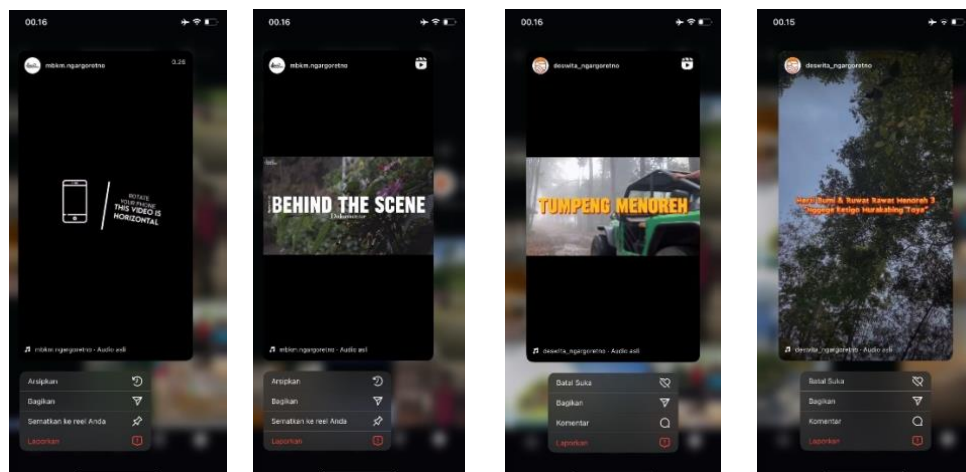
00.16

mbkm.ngargoretno

0.26

ROTATE YOUR PHONE
THIS VIDEO IS HORIZONTAL

mbkm.ngargoretno · Audio asli

Arsipkan

Bagikan

Sematkan ke reel Anda

Laporkan

00.16

mbkm.ngargoretno

BEHIND THE SCENE
Dokumenter

mbkm.ngargoretno · Audio asli

Arsipkan

Bagikan

Sematkan ke reel Anda

Laporkan

00.16

deswita_ngargoretno

TUMPENG MENOREH

deswita_ngargoretno · Audio asli

Batal Suka

Bagikan

Komentar

Laporkan

00.15

deswita_ngargoretno

Merti Bumi & Ruwat Rawat Menoreh 3 "Jogo Banyu, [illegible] Hurakabing Toya"

deswita_ngargoretno · Audio asli

Batal Suka

Bagikan

Komentar

Laporkan